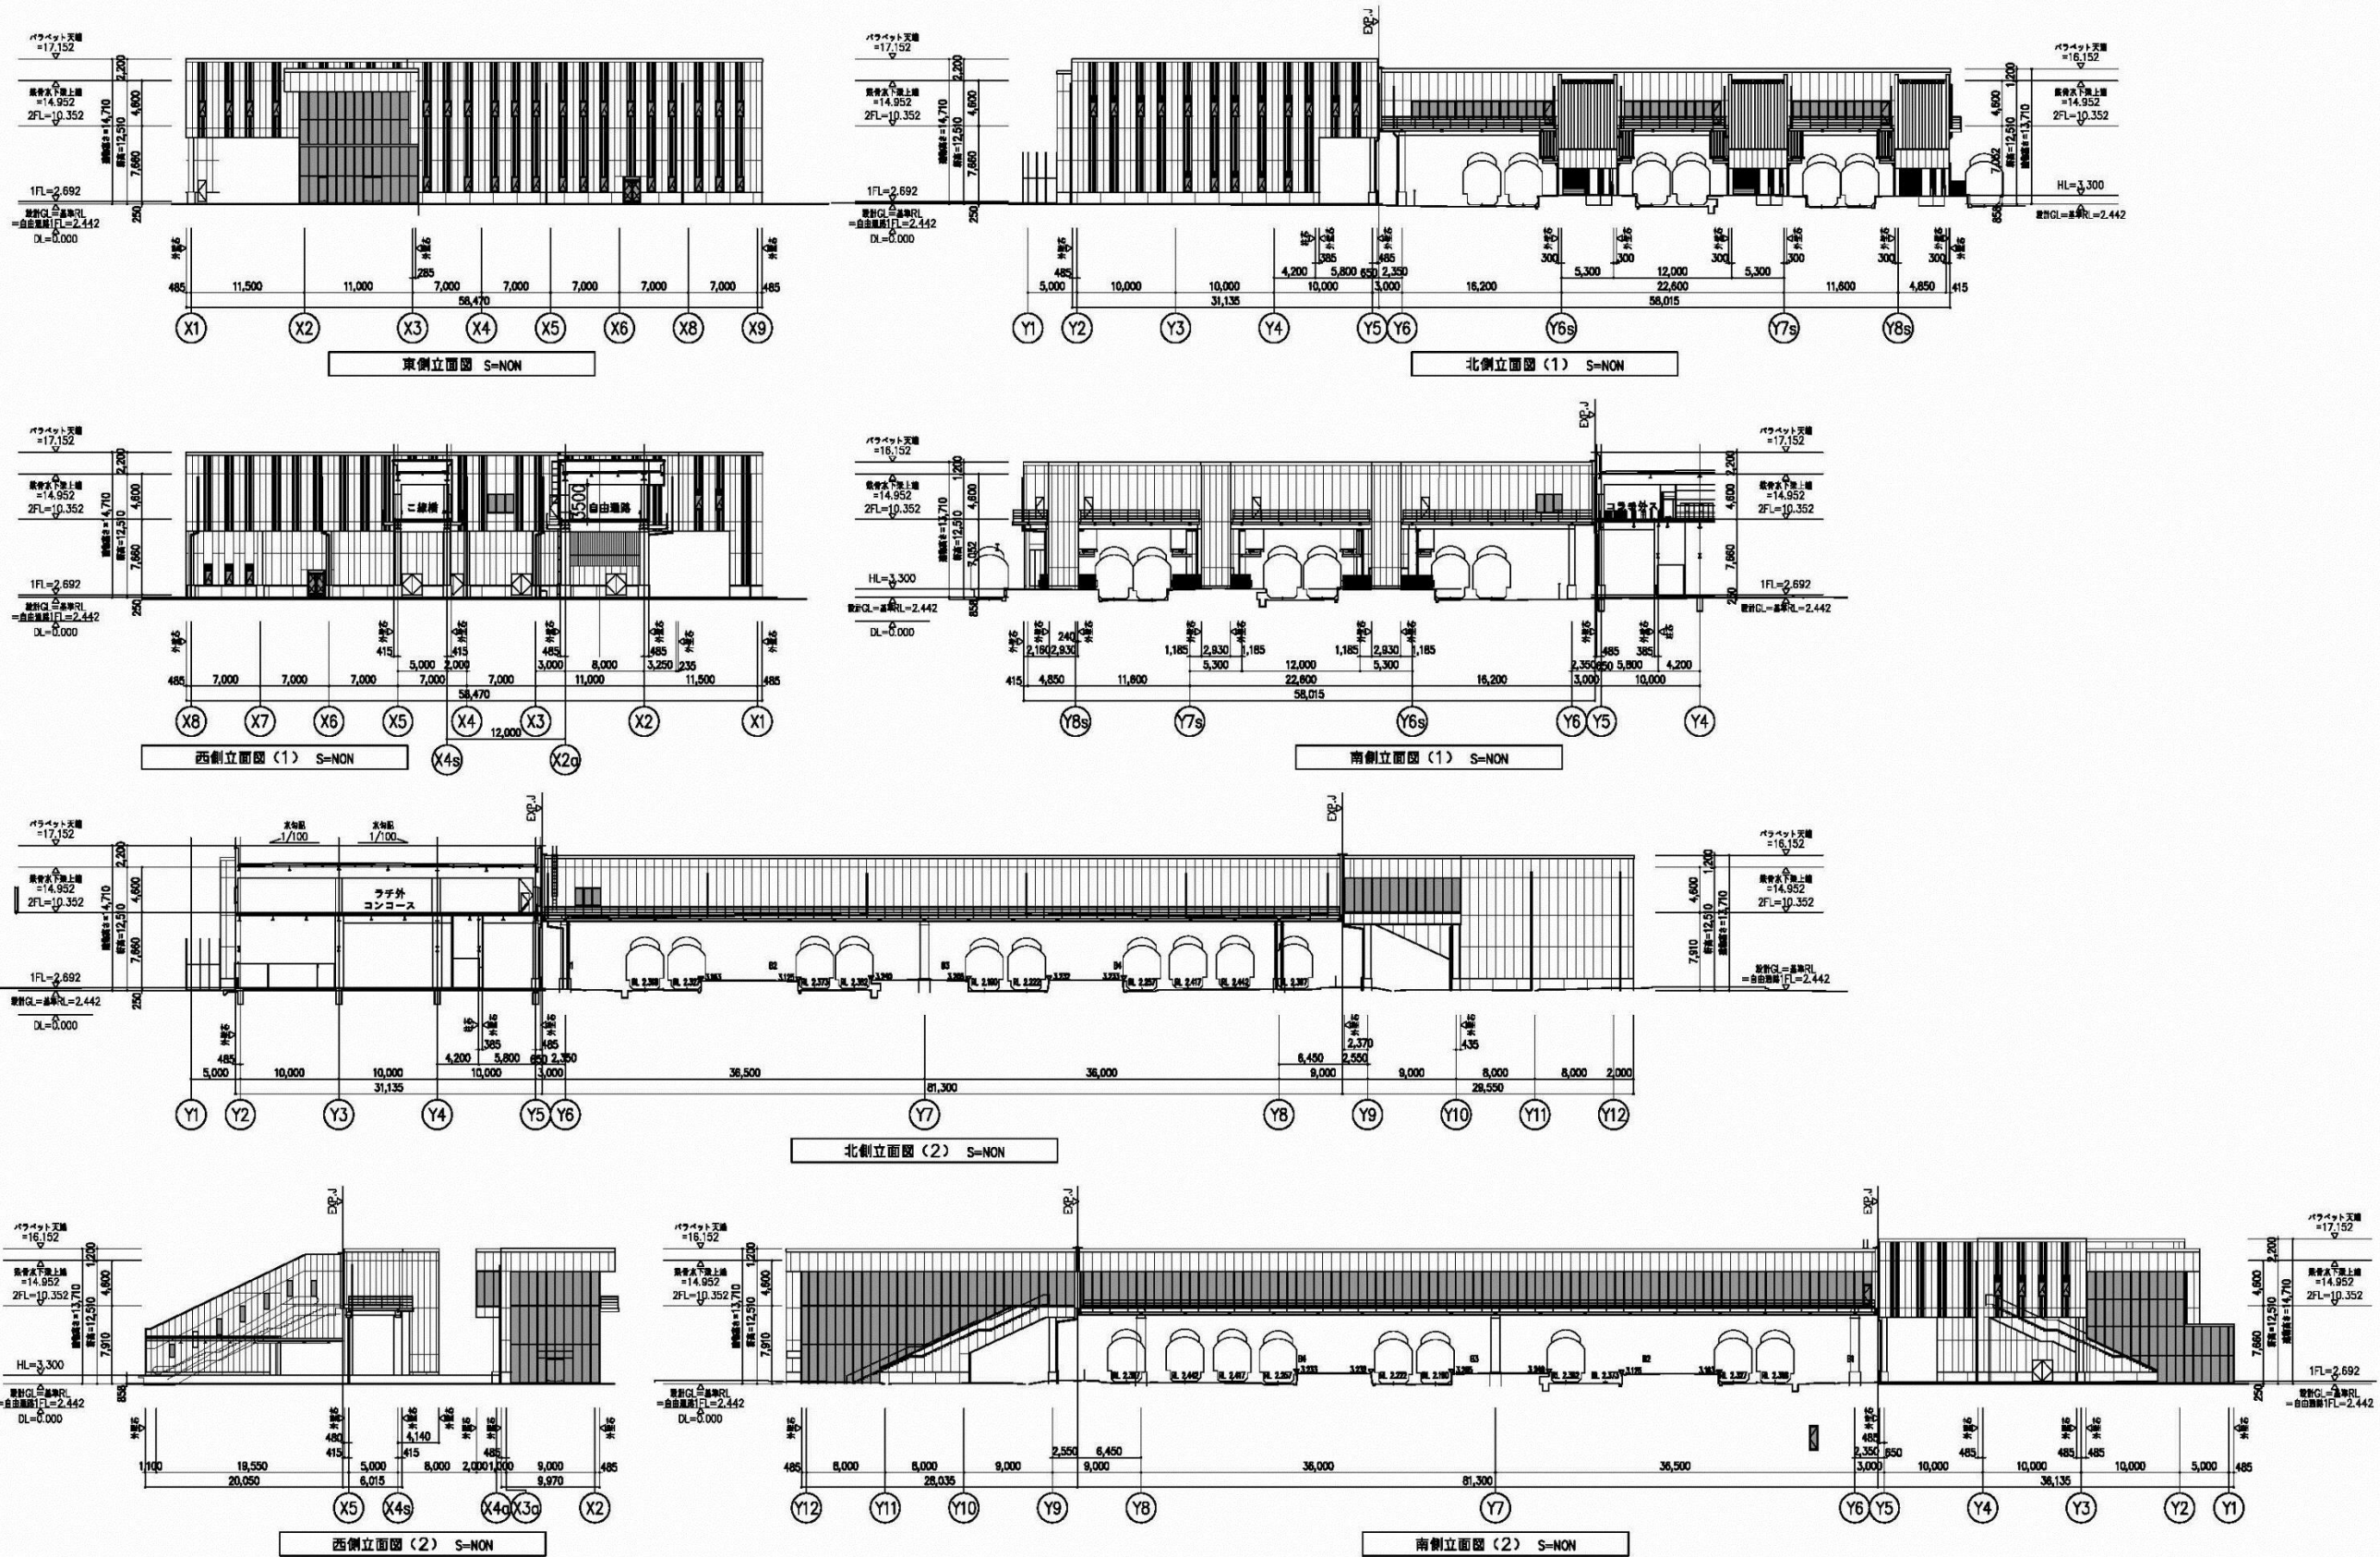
パラペット天端
=17,152
鉄骨大梁上端
=14,952
2FL=10,352
1FL=2,692
設計GL=基準RL
=自由通路1FL=2,442
DL=0.000
2,200
4,600
7,660
250
485
11,500
11,000
285
7,000
7,000
7,000
7,000
7,000
485
58,470
X1 X2 X3 X4 X5 X6 X8 X9
東側立面図 S=NON

パラペット天端
=17,152
鉄骨大梁上端
=14,952
2FL=10,352
1FL=2,692
設計GL=基準RL
=自由通路1FL=2,442
DL=0.000
EXP.J
パラペット天端
=16,152
鉄骨大梁上端
=14,952
2FL=10,352
HL=3,300
設計GL=基準RL=2,442
485
5,000
10,000
10,000
4,200
5,800
650
2,350
10,000
3,000
31,135
16,200
300
5,300
300
12,000
22,600
300
5,300
300
11,600
300
4,850
415
58,015
Y1 Y2 Y3 Y4 Y5 Y6 Y6s Y7s Y8s
北側立面図（1） S=NON

パラペット天端
=17,152
鉄骨大梁上端
=14,952
2FL=10,352
1FL=2,692
設計GL=基準RL
=自由通路1FL=2,442
DL=0.000
二線橋
自由通路
3500
485
7,000
7,000
7,000
415
5,000
2,000
7,000
485
3,000
8,000
11,000
485
3,250
235
11,500
485
58,470
12,000
X8 X7 X6 X5 X4 X3 X2 X1
X4s X2a
西側立面図（1） S=NON

パラペット天端
=16,152
鉄骨大梁上端
=14,952
2FL=10,352
HL=3,300
設計GL=基準RL=2,442
DL=0.000
EXP.J
パラペット天端
=17,152
鉄骨大梁上端
=14,952
2FL=10,352
1FL=2,692
設計GL=基準RL=2,442
240
2,160
2,930
1,185
2,930
1,185
5,300
12,000
1,185
2,930
1,185
5,300
22,600
415
4,850
11,600
16,200
58,015
2,350
3,000
485
650
385
5,800
4,200
10,000
Y8s Y7s Y6s Y6 Y5 Y4
南側立面図（1） S=NON

パラペット天端
=17,152
鉄骨大梁上端
=14,952
2FL=10,352
1FL=2,692
設計GL=基準RL=2,442
DL=0.000
1/100
1/100
ラチ外
コンコース
EXP.J
EXP.J
パラペット天端
=16,152
鉄骨大梁上端
=14,952
2FL=10,352
設計GL=基準RL
=自由通路1FL=2,442
485
5,000
10,000
10,000
4,200
385
5,800
10,000
650
2,350
485
3,000
31,135
36,500
36,000
81,300
6,450
9,000
2,370
2,550
435
9,000
8,000
8,000
2,000
29,550
Y1 Y2 Y3 Y4 Y5 Y6 Y7 Y8 Y9 Y10 Y11 Y12
北側立面図（2） S=NON

パラペット天端
=16,152
鉄骨大梁上端
=14,952
2FL=10,352
HL=3,300
設計GL=基準RL
=自由通路1FL=2,442
DL=0.000
EXP.J
1,100
19,550
20,050
480
415
5,000
6,015
415
4,140
8,000
2,000
1,000
485
9,000
9,970
485
X5 X4s X4a X3a X2
西側立面図（2） S=NON

パラペット天端
=16,152
鉄骨大梁上端
=14,952
2FL=10,352
設計GL=基準RL
=自由通路1FL=2,442
DL=0.000
EXP.J
EXP.J
パラペット天端
=17,152
鉄骨大梁上端
=14,952
2FL=10,352
1FL=2,692
設計GL=基準RL=2,442
485
8,000
8,000
28,035
9,000
2,550
6,450
9,000
36,000
81,300
36,500
2,350
650
3,000
10,000
485
10,000
485
38,135
10,000
5,000
485
Y12 Y11 Y10 Y9 Y8 Y7 Y6 Y5 Y4 Y3 Y2 Y1
南側立面図（2） S=NON